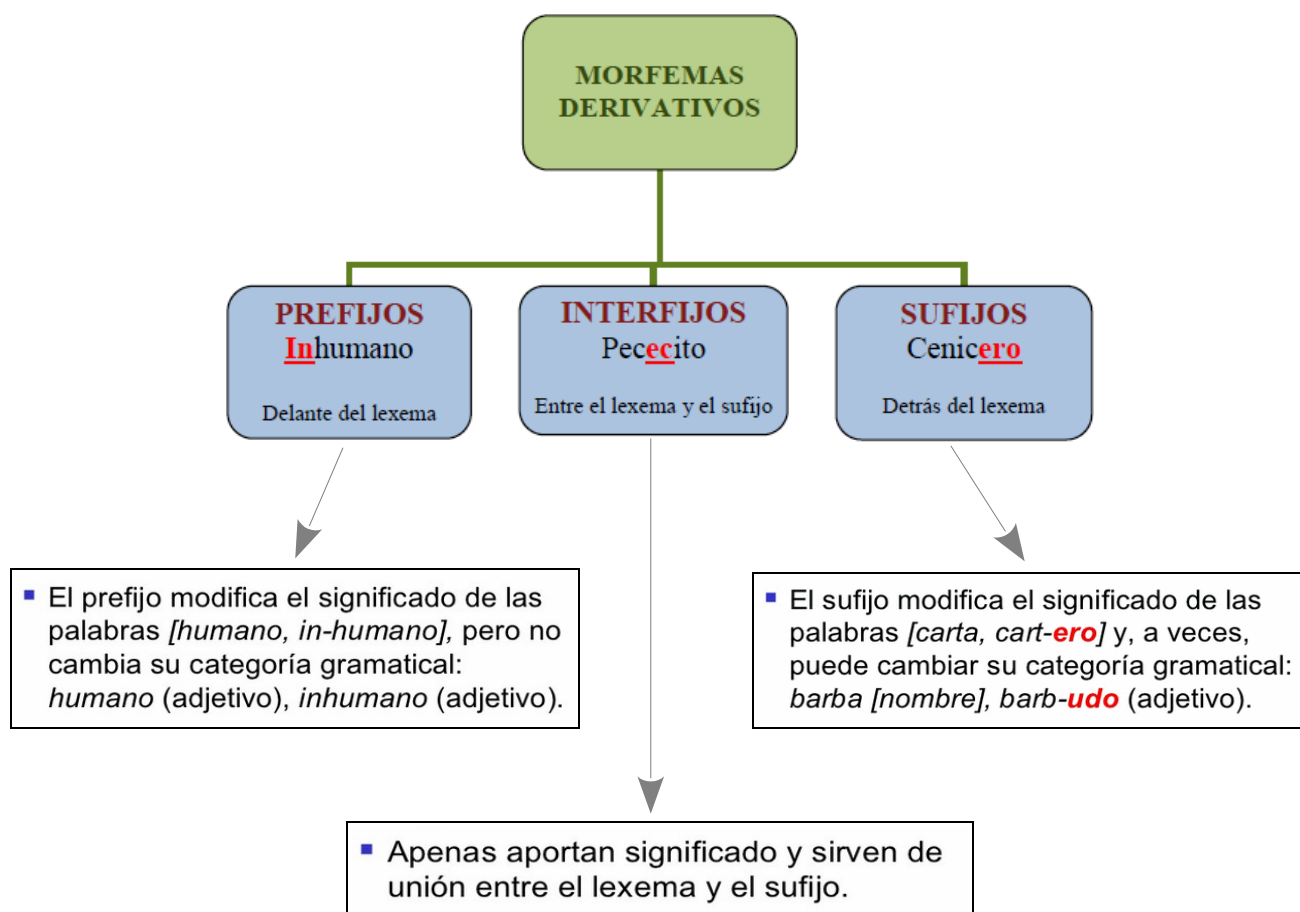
MORFEMAS DERIVATIVOS

PREFIJOS
Inhumano
Delante del lexema

INTERFIJOS
Pececito
Entre el lexema y el sufijo

SUFIJOS
Cenicero
Detrás del lexema

El prefijo modifica el significado de las palabras *[humano, in-humano],* pero no cambia su categoría gramatical: *humano* (adjetivo), *inhumano* (adjetivo).

El sufijo modifica el significado de las palabras *[carta, cart-**ero**]* y, a veces, puede cambiar su categoría gramatical: *barba [nombre], barb-**udo*** (adjetivo).

Apenas aportan significado y sirven de unión entre el lexema y el sufijo.